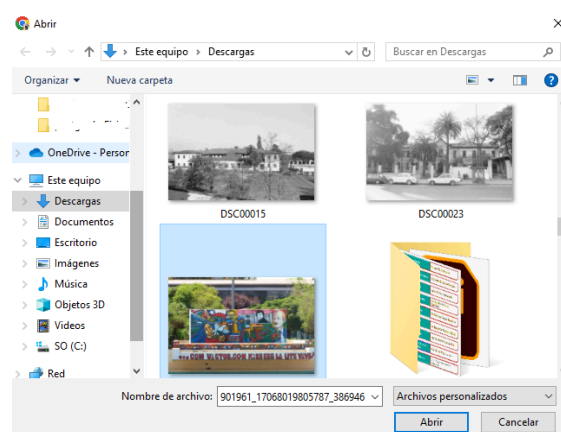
Abrir

Este equipo > Descargas

Buscar en Descargas

Organizar ▾ Nueva carpeta

OneDrive - Person

Este equipo
Descargas
Documentos
Escritorio
Imágenes
Música
Objetos 3D
Vídeos
SO (C:)

Red

DSC00015

DSC00023

Nombre de archivo: 901961_17068019805787_386946

Archivos personalizados

Abrir

Cancelar